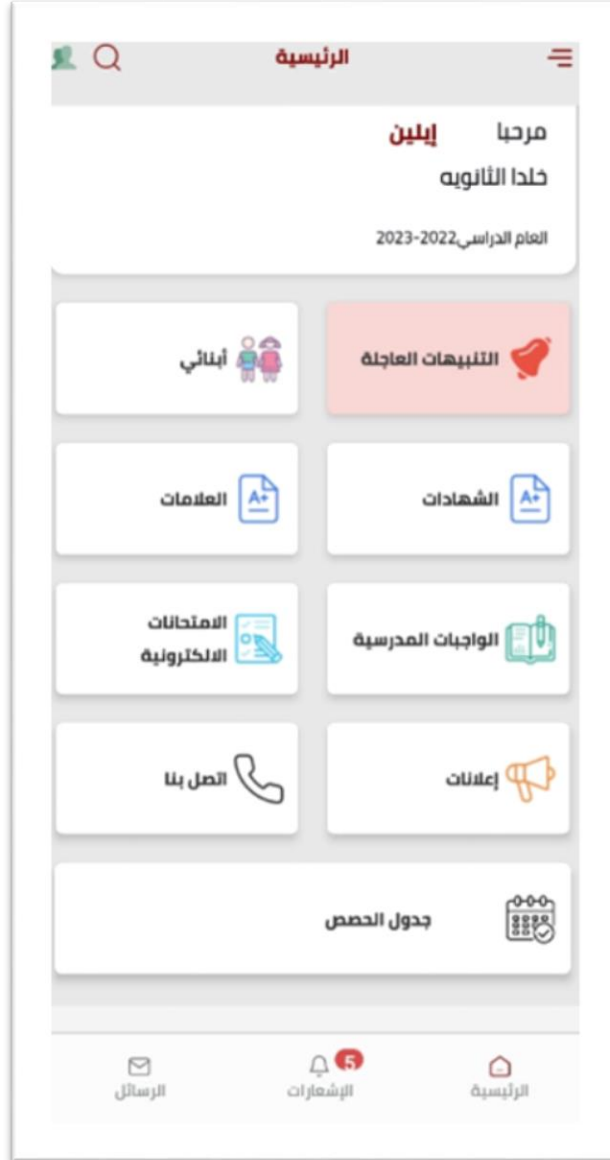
الرئيسية

مرحبا إيلين
خلدا الثانويه

العام الدراسي2022-2023

التنبيهات العاجلة
أبنائي

الشهادات
العلامات

الواجبات المدرسية
الامتحانات الالكترونية

إعلانات
اتصل بنا

جدول الحصص

الرئيسية
5
الإشعارات
الرسائل